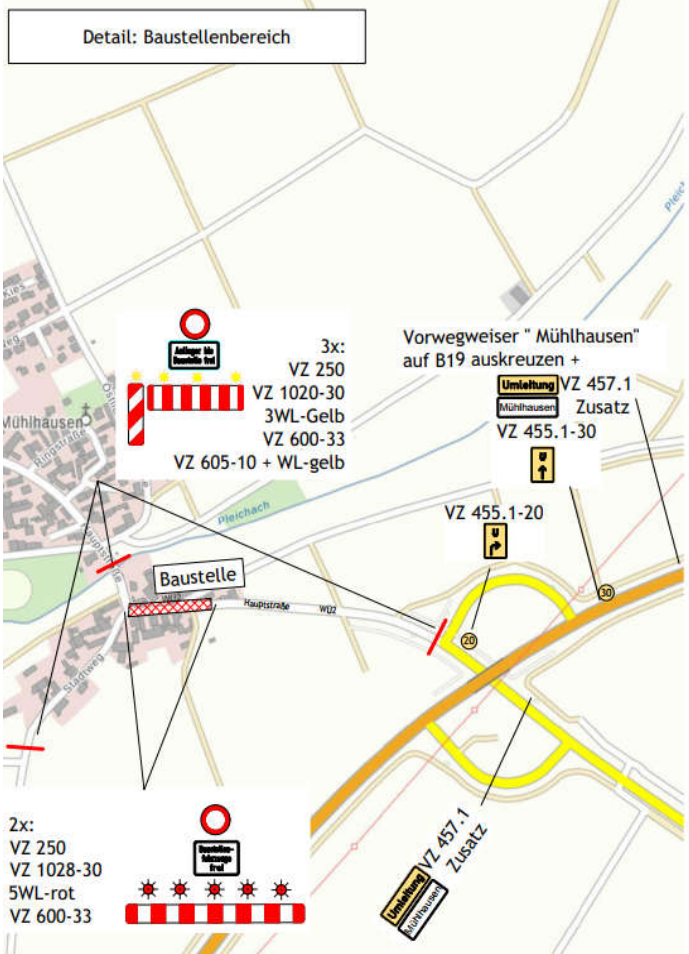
Detail: Baustellenbereich

Anlieger bis Baustelle frei

3x:
VZ 250
VZ 1020-30
3WL-Gelb
VZ 600-33
VZ 605-10 + WL-gelb

Vorwegweiser " Mühlhausen" auf B19 auskreuzen +

Umleitung VZ 457.1
Mühlhausen Zusatz
VZ 455.1-30

VZ 455.1-20

Kies

Mühlhausen

Ringstraße

Oststr.

Pleichach

Hauptstraße

Baustelle

Hauptstraße
WÜ2

Stadtweg

20

30

VZ 457.1
Zusatz

Umleitung
Mühlhausen

2x:
VZ 250
VZ 1028-30
5WL-rot
VZ 600-33

Baustellenfahrzeuge frei